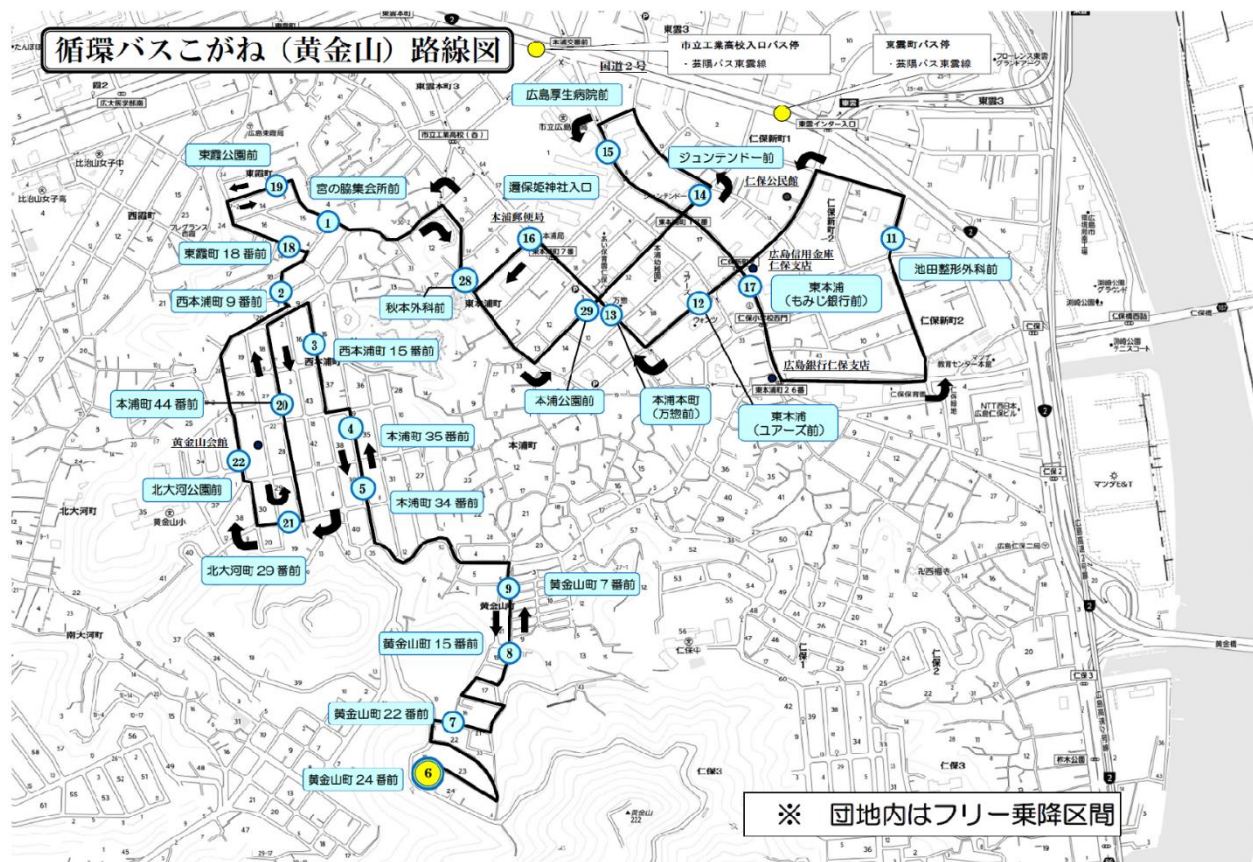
循環バスこがね（黄金山）路線図

市立工業高校入口バス停
・芸陽バス東雲線

東雲町バス停
・芸陽バス東雲線

国道２号

広島厚生病院前

15

ジュンテンドー前

14

仁保公民館

11

池田整形外科前

遷保姫神社入口

16

12

17

広島信用金庫
仁保支店

東本浦
（もみじ銀行前）

広島銀行仁保支店

東本浦
（ユアーズ前）

東霞公園前

19

宮の脇集会所前

1

18

東霞町 18 番前

2

西本浦町９番前

28

秋本外科前

29

13

3

西本浦町 15 番前

本浦公園前

本浦本町
（万惣前）

本浦町 44 番前

20

4

本浦町 35 番前

黄金山会館

22

5

本浦町 34 番前

北大河公園前

21

北大河町 29 番前

9

黄金山町７番前

8

黄金山町 15 番前

7

黄金山町 22 番前

6

黄金山町 24 番前

※　団地内はフリー乗降区間